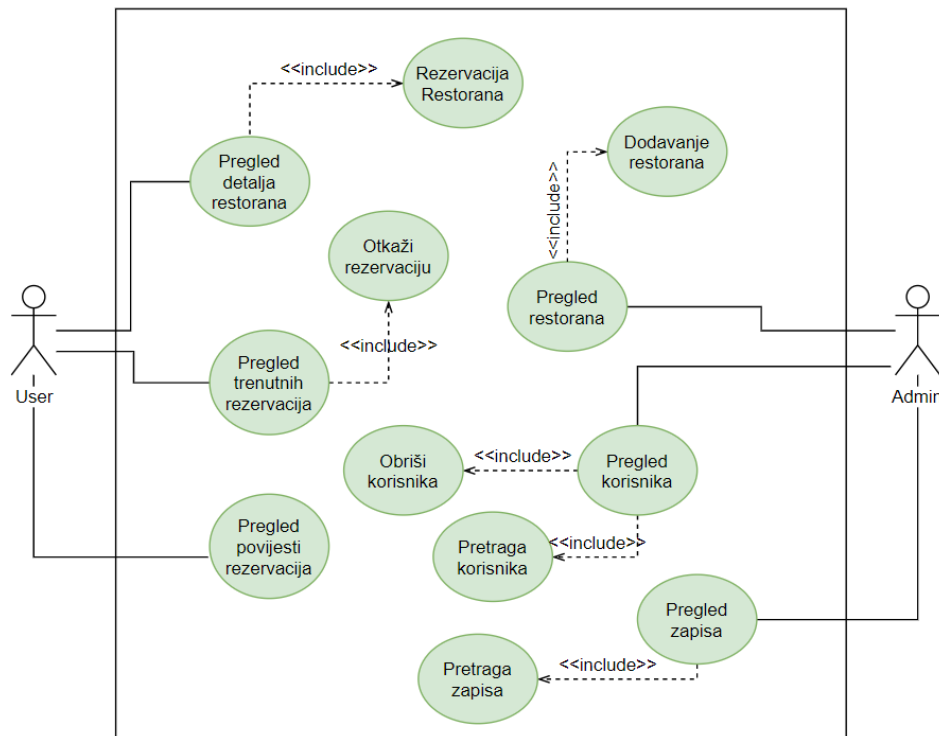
<<include>>

Rezervacija Restorana

Pregled detalja restorana

Dodavanje restorana

<<include>>

Otkaži rezervaciju

Pregled restorana

User

<<include>>

Pregled trenutnih rezervacija

Admin

Obriši korisnika

<<include>>

Pregled korisnika

Pretraga korisnika

<<include>>

Pregled povijesti rezervacija

Pregled zapisa

Pretraga zapisa

<<include>>